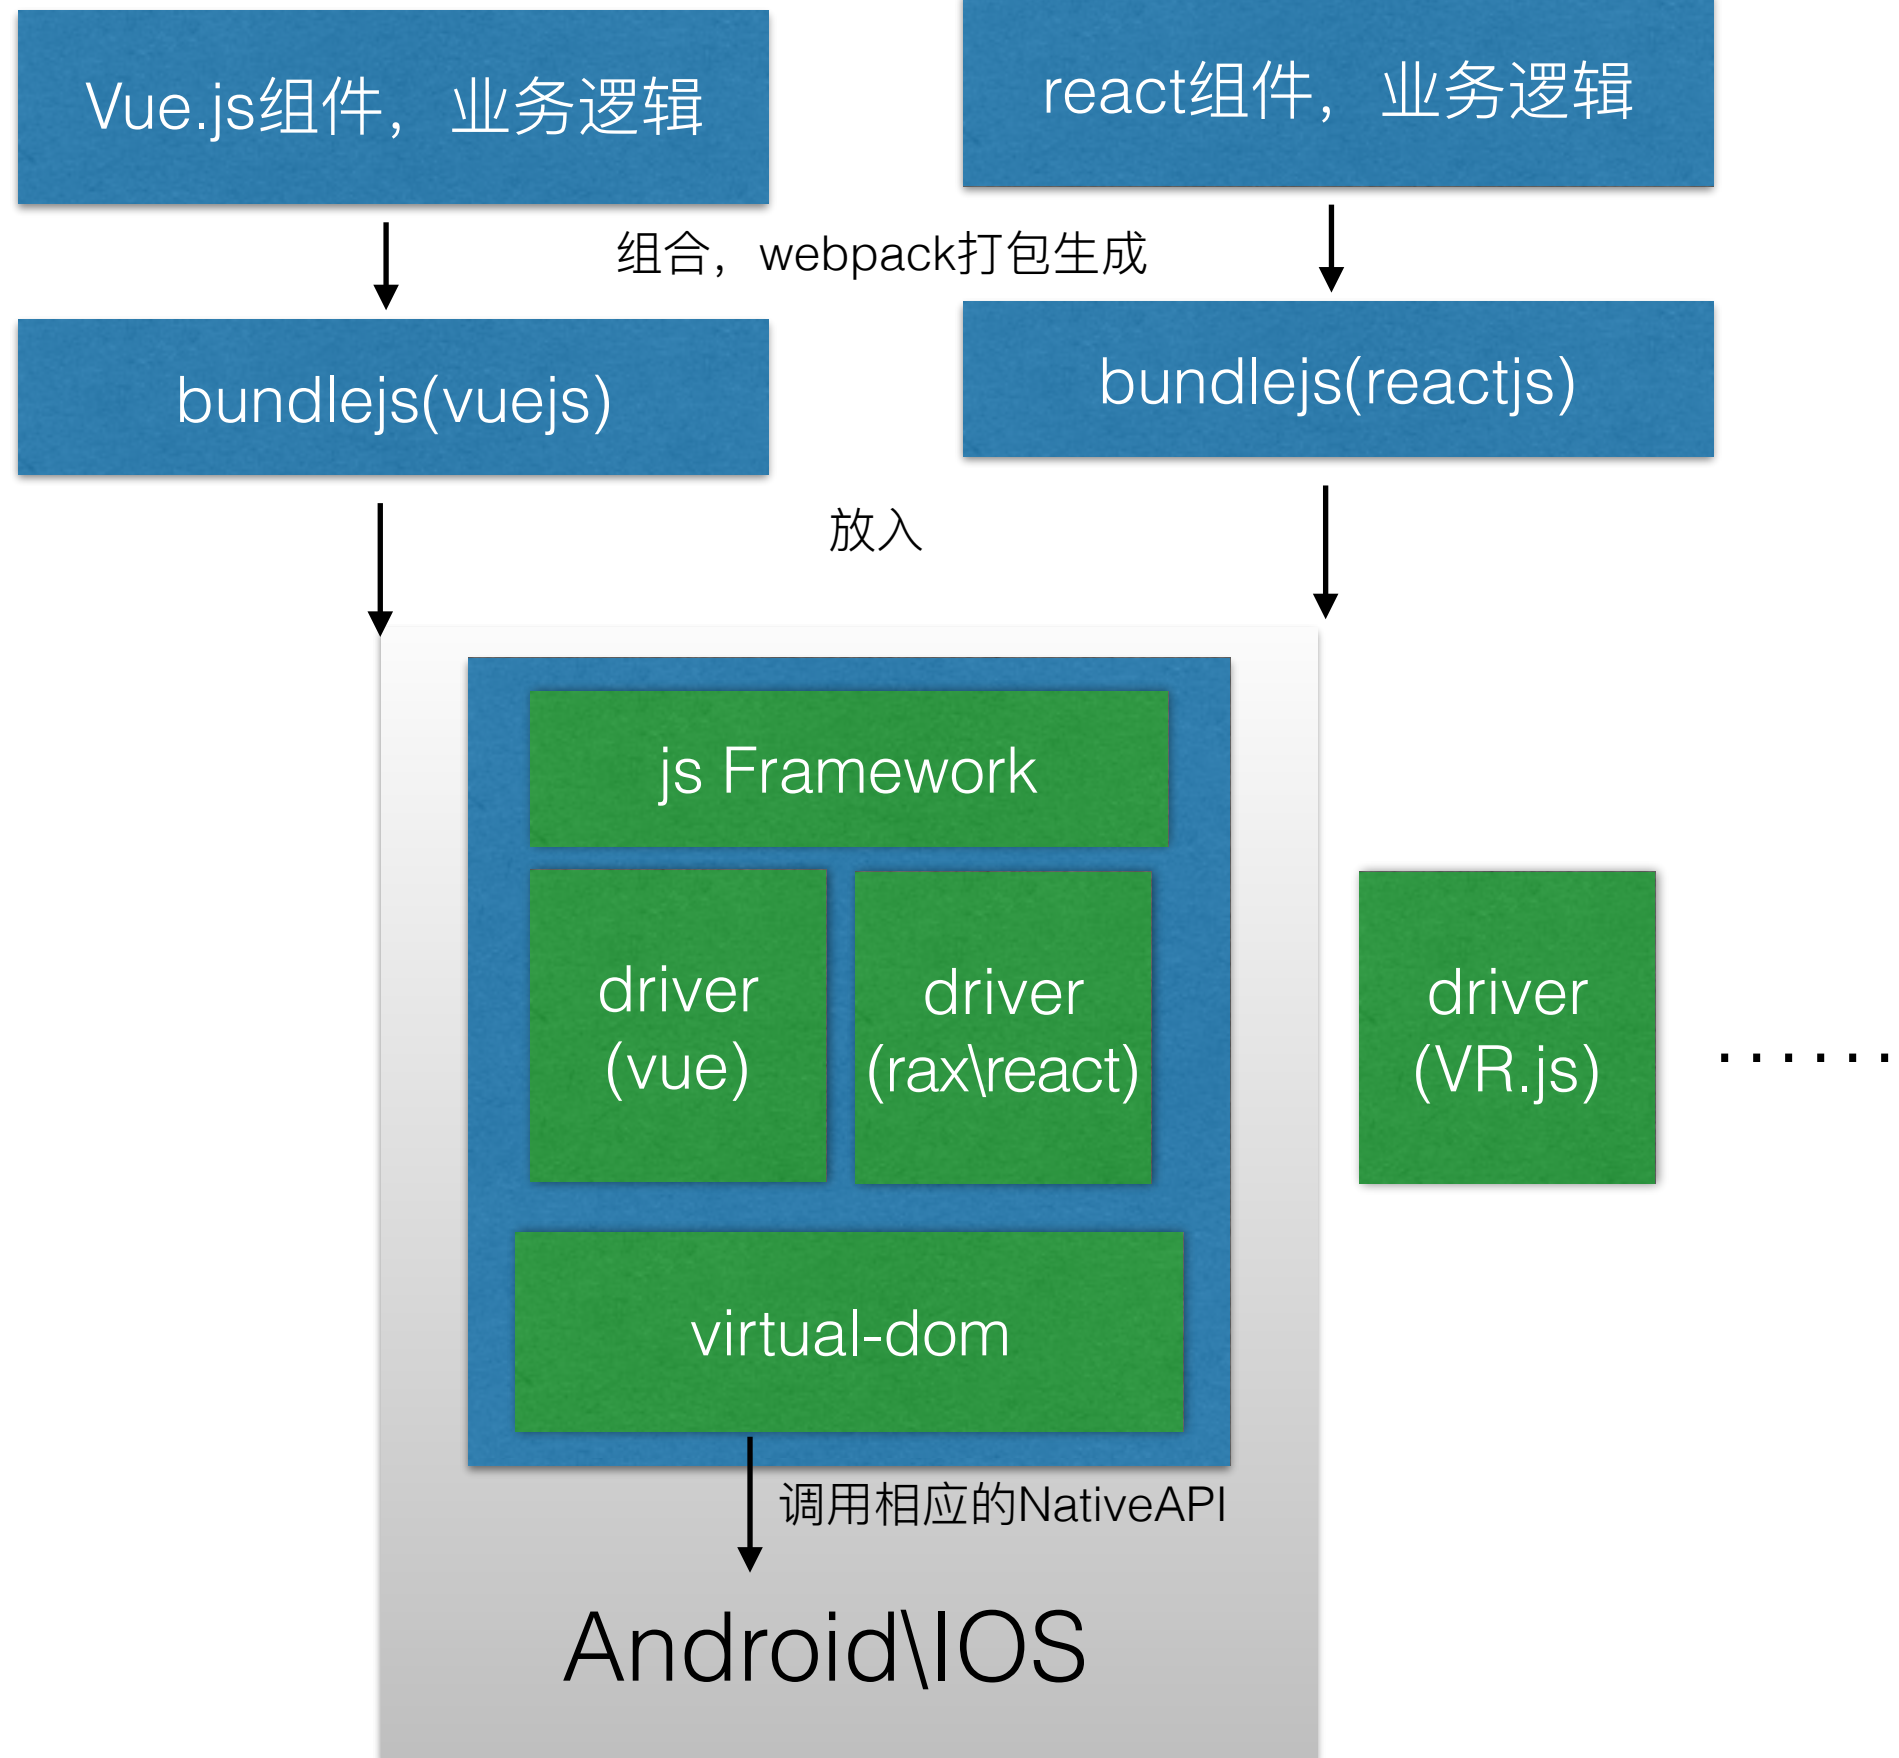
Vue.js组件，业务逻辑

react组件，业务逻辑

组合，webpack打包生成

bundlejs(vuejs)

bundlejs(reactjs)

放入

js Framework

driver (vue)

driver (rax\react)

driver (VR.js)

......

virtual-dom

调用相应的NativeAPI

Android\IOS